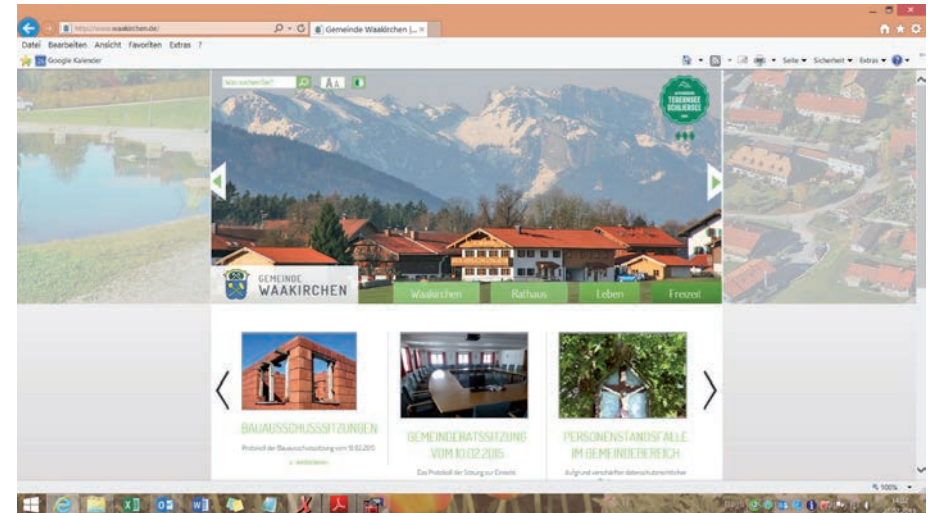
http://www.waakirchen.de/

Gemeinde Waakirchen |... ×

Datei Bearbeiten Ansicht Favoriten Extras ?

Google Kalender

Seite ▾ Sicherheit ▾ Extras ▾

Was suchen Sie?

A A

TEGERNSEE SCHLIERSEE

GEMEINDE WAAKIRCHEN

Waakirchen

Rathaus

Leben

Freizeit

BAUAUSSCHUSSSITZUNGEN

Protokoll der Bauausschusssitzung vom 10.02.2015

» weiterlesen

GEMEINDERATSSITZUNG VOM 10.02.2015

Das Protokoll der Sitzung zur Einsicht

PERSONENSTANDSFÄLLE IM GEMEINDEBEREICH

Aufgrund verschärfter datenschutzrechtlicher

100%